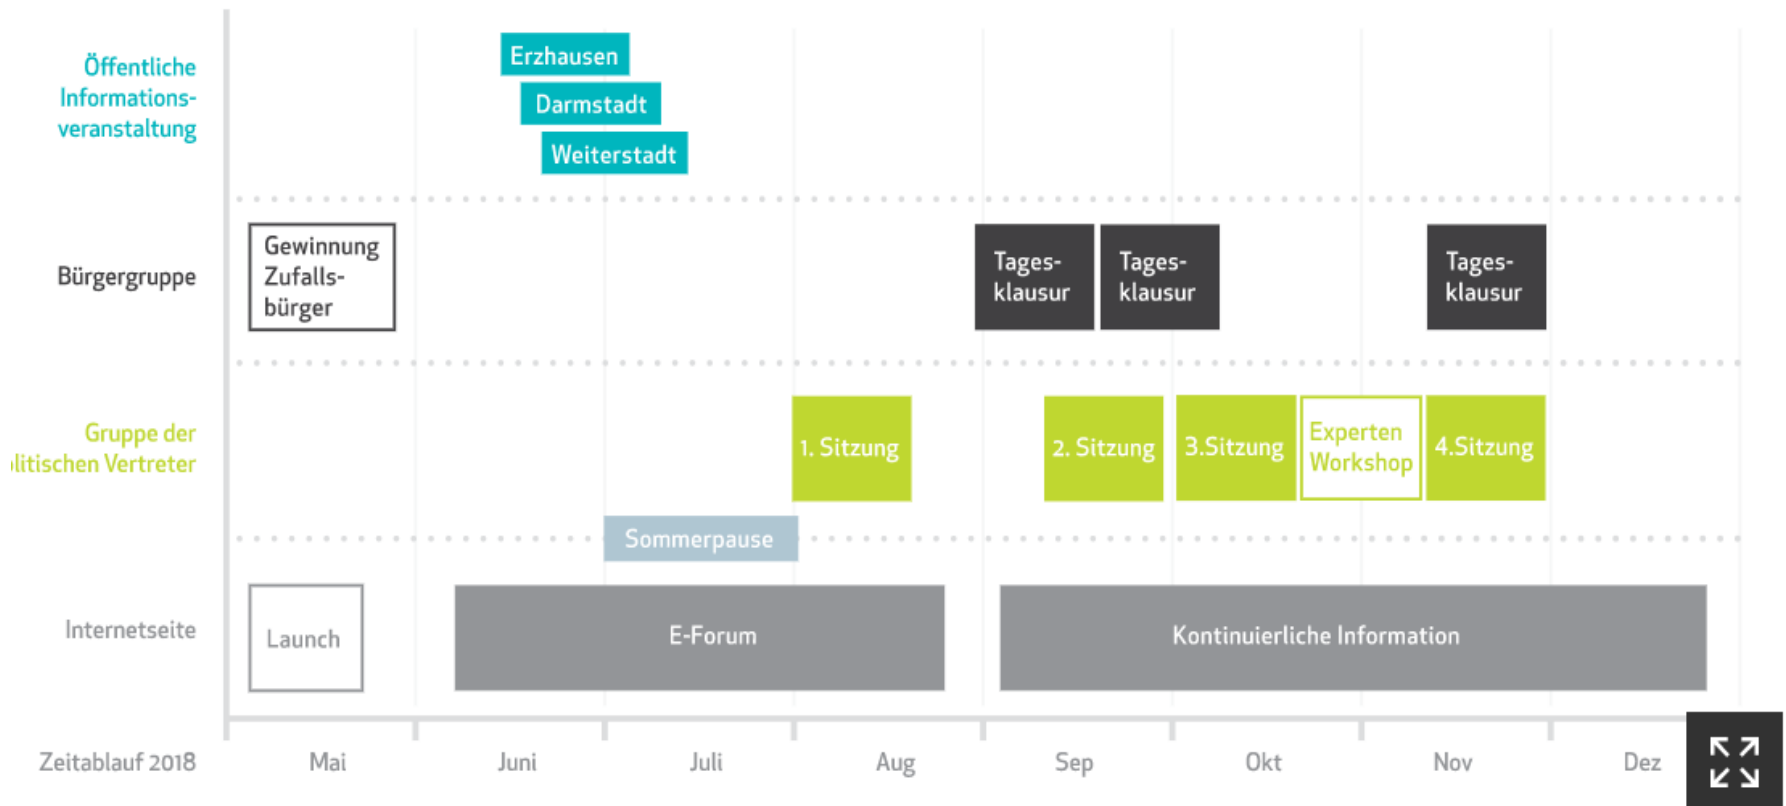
Öffentliche Informationsveranstaltung

Erzhausen

Darmstadt

Weiterstadt

Bürgergruppe

Gewinnung Zufallsbürger

Tagesklausur

Tagesklausur

Tagesklausur

Gruppe der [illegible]litischen Vertreter

1. Sitzung

2. Sitzung

3.Sitzung

Experten Workshop

4.Sitzung

Sommerpause

Internetseite

Launch

E-Forum

Kontinuierliche Information

Zeitablauf 2018

Mai

Juni

Juli

Aug

Sep

Okt

Nov

Dez